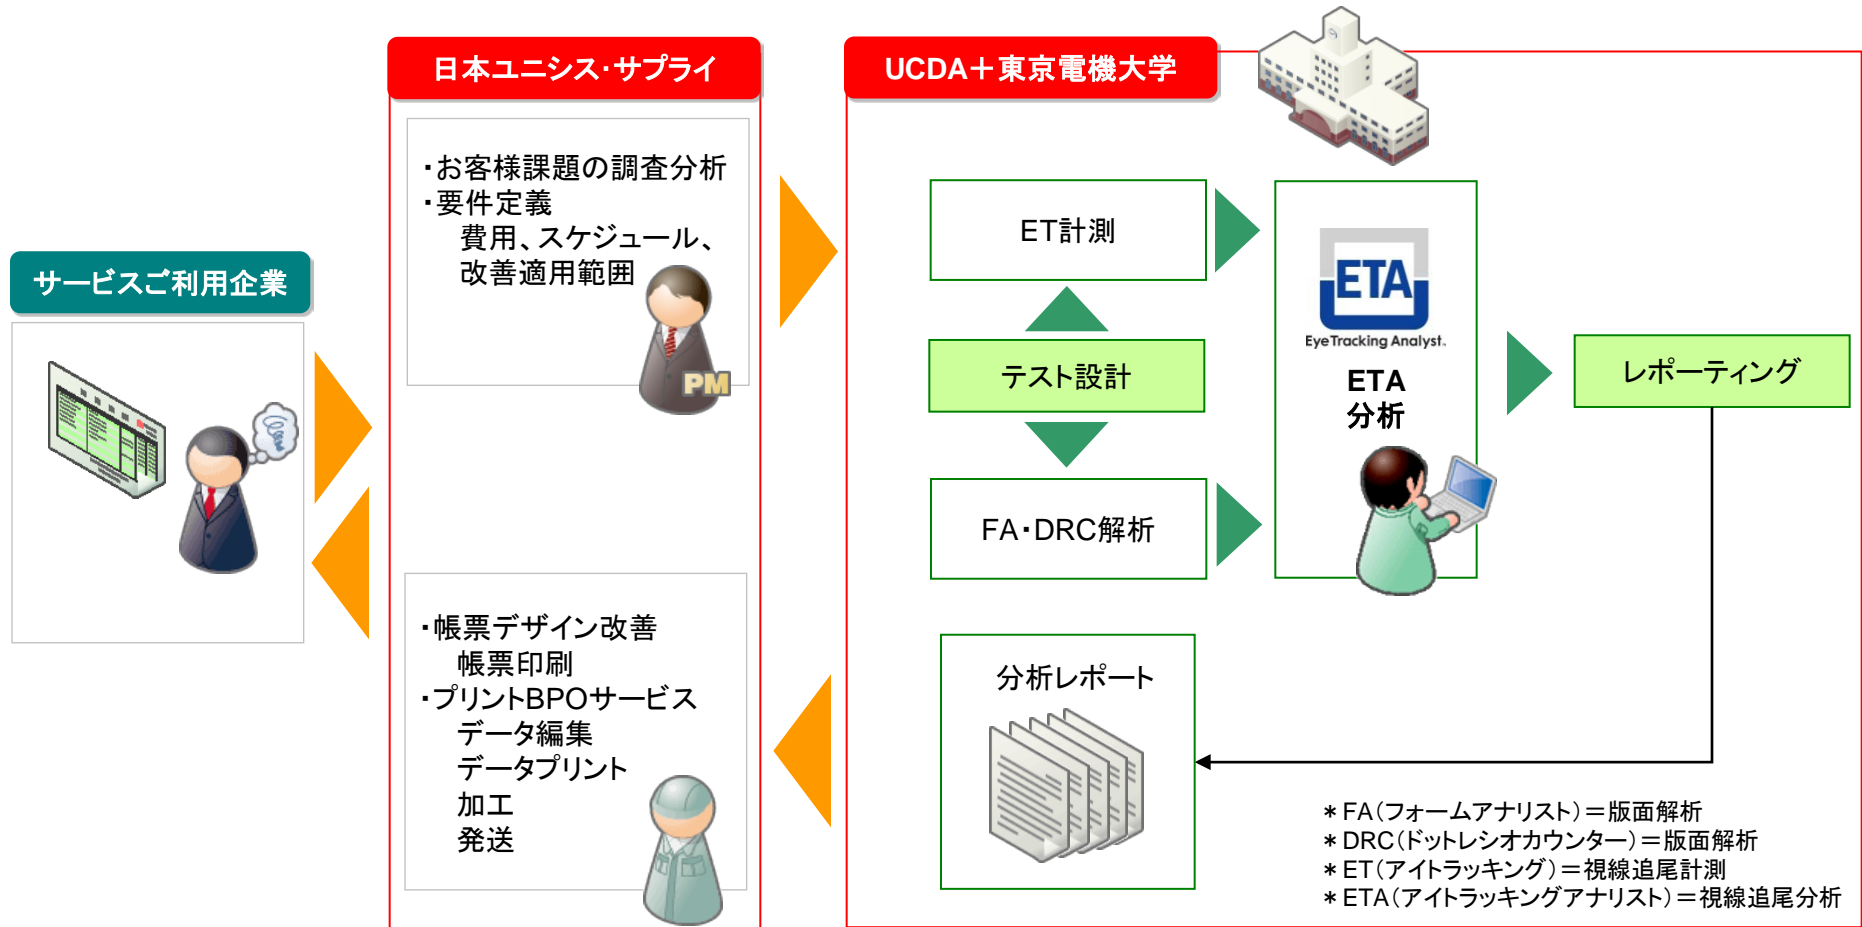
サービスご利用企業

日本ユニシス･サプライ

・お客様課題の調査分析
・要件定義
費用、スケジュール、改善適用範囲

PM

・帳票デザイン改善
帳票印刷
・プリントBPOサービス
データ編集
データプリント
加工
発送

UCDA＋東京電機大学

ET計測

テスト設計

FA･DRC解析

ETA
Eye Tracking Analyst.

ETA
分析

レポーティング

分析レポート

＊FA（フォームアナリスト）＝版面解析
＊DRC（ドットレシオカウンター）＝版面解析
＊ET（アイトラッキング）＝視線追尾計測
＊ETA（アイトラッキングアナリスト）＝視線追尾分析